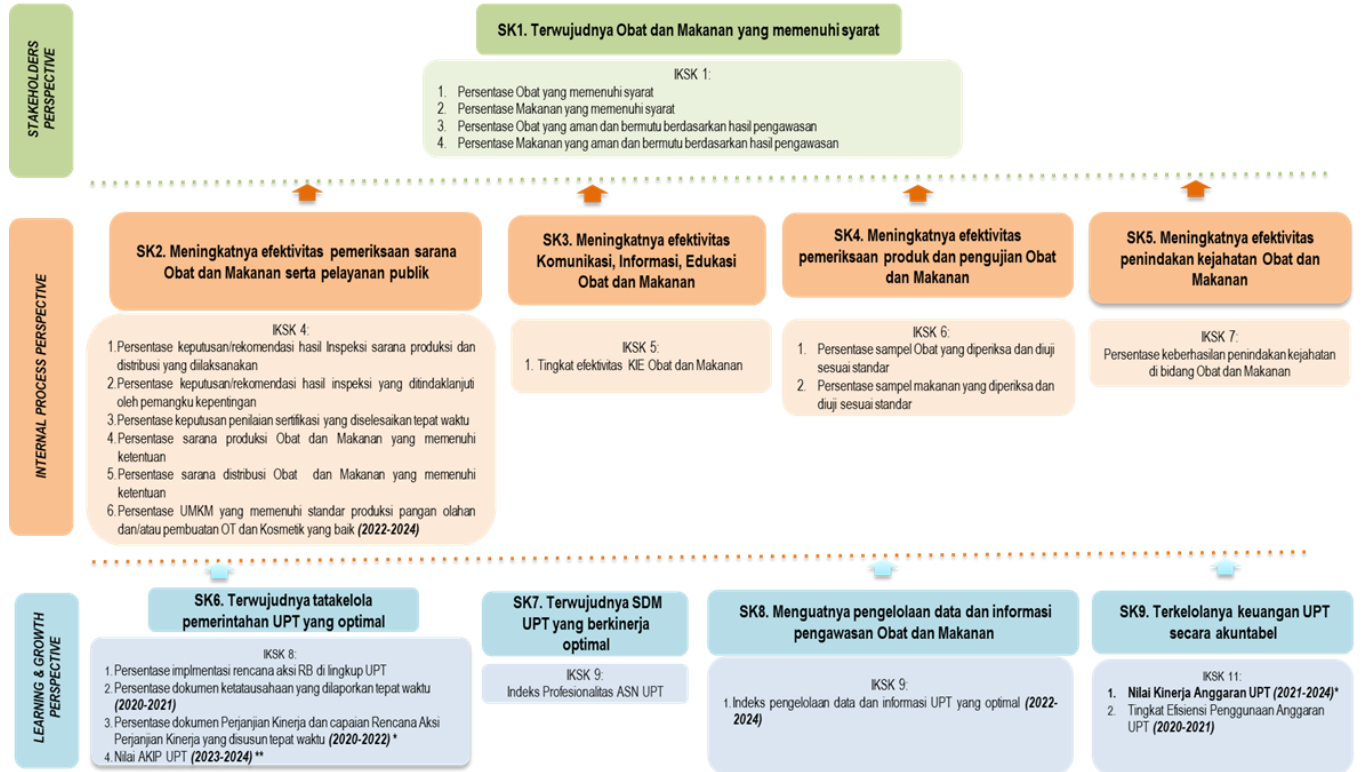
STAKEHOLDERS PERSPECTIVE

SK1. Terwujudnya Obat dan Makanan yang memenuhi syarat

IKSK 1:
1. Persentase Obat yang memenuhi syarat
2. Persentase Makanan yang memenuhi syarat
3. Persentase Obat yang aman dan bermutu berdasarkan hasil pengawasan
4. Persentase Makanan yang aman dan bermutu berdasarkan hasil pengawasan

INTERNAL PROCESS PERSPECTIVE

SK2. Meningkatnya efektivitas pemeriksaan sarana Obat dan Makanan serta pelayanan publik

IKSK 4:
1. Persentase keputusan/rekomendasi hasil Inspeksi sarana produksi dan distribusi yang dilaksanakan
2. Persentase keputusan/rekomendasi hasil inspeksi yang ditindaklanjuti oleh pemangku kepentingan
3. Persentase keputusan penilaian sertifikasi yang diselesaikan tepat waktu
4. Persentase sarana produksi Obat dan Makanan yang memenuhi ketentuan
5. Persentase sarana distribusi Obat dan Makanan yang memenuhi ketentuan
6. Persentase UMKM yang memenuhi standar produksi pangan olahan dan/atau pembuatan OT dan Kosmetik yang baik (2022-2024)

SK3. Meningkatnya efektivitas Komunikasi, Informasi, Edukasi Obat dan Makanan

IKSK 5:
1. Tingkat efektivitas KIE Obat dan Makanan

SK4. Meningkatnya efektivitas pemeriksaan produk dan pengujian Obat dan Makanan

IKSK 6:
1. Persentase sampel Obat yang diperiksa dan diuji sesuai standar
2. Persentase sampel makanan yang diperiksa dan diuji sesuai standar

SK5. Meningkatnya efektivitas penindakan kejahatan Obat dan Makanan

IKSK 7:
Persentase keberhasilan penindakan kejahatan di bidang Obat dan Makanan

LEARNING & GROWTH PERSPECTIVE

SK6. Terwujudnya tatakelola pemerintahan UPT yang optimal

IKSK 8:
1. Persentase implmentasi rencana aksi RB di lingkup UPT
2. Persentase dokumen ketatausahaan yang dilaporkan tepat waktu (2020-2021)
3. Persentase dokumen Perjanjian Kinerja dan capaian Rencana Aksi Perjanjian Kinerja yang disusun tepat waktu (2020-2022) *
4. Nilai AKIP UPT (2023-2024) **

SK7. Terwujudnya SDM UPT yang berkinerja optimal

IKSK 9:
Indeks Profesionalitas ASN UPT

SK8. Menguatnya pengelolaan data dan informasi pengawasan Obat dan Makanan

IKSK 9:
1. Indeks pengelolaan data dan informasi UPT yang optimal (2022-2024)

SK9. Terkelolanya keuangan UPT secara akuntabel

IKSK 11:
1. Nilai Kinerja Anggaran UPT (2021-2024)*
2. Tingkat Efisiensi Penggunaan Anggaran UPT (2020-2021)